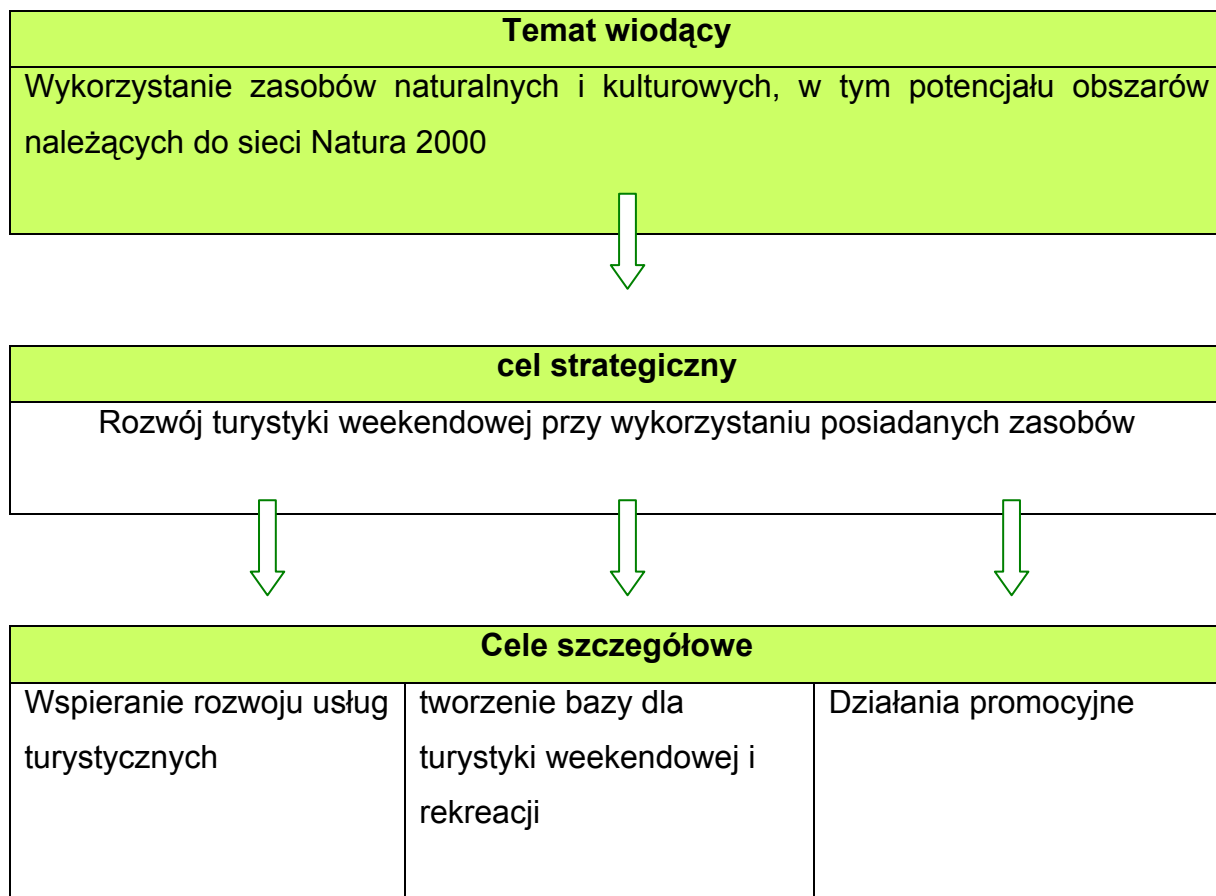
Temat wiodący

Wykorzystanie zasobów naturalnych i kulturowych, w tym potencjału obszarów należących do sieci Natura 2000

cel strategiczny

Rozwój turystyki weekendowej przy wykorzystaniu posiadanych zasobów

| Cele szczegółowe | | |
|---|---|---|
| Wspieranie rozwoju usług turystycznych | tworzenie bazy dla turystyki weekendowej i rekreacji | Działania promocyjne |